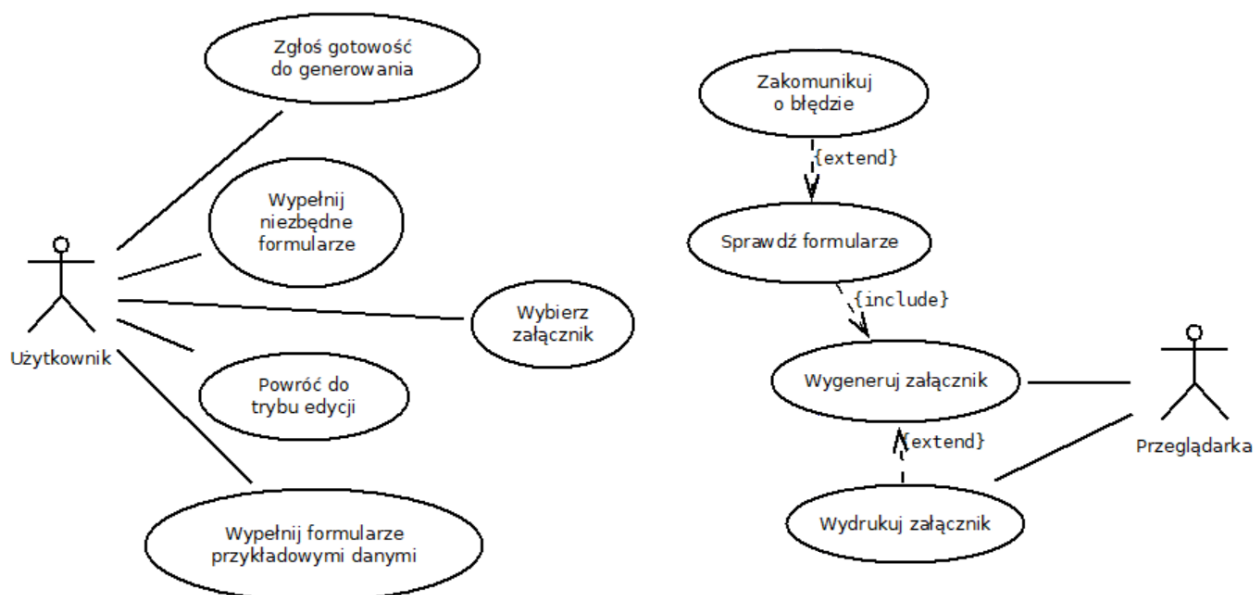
Zgłoś gotowość do generowania

Wypełnij niezbędne formularze

Wybierz załącznik

Użytkownik

Powróć do trybu edycji

Wypełnij formularze przykładowymi danymi

Zakomunikuj o błędzie

{extend}

Sprawdź formularze

{include}

Wygeneruj załącznik

{extend}

Przeglądarka

Wydrukuj załącznik